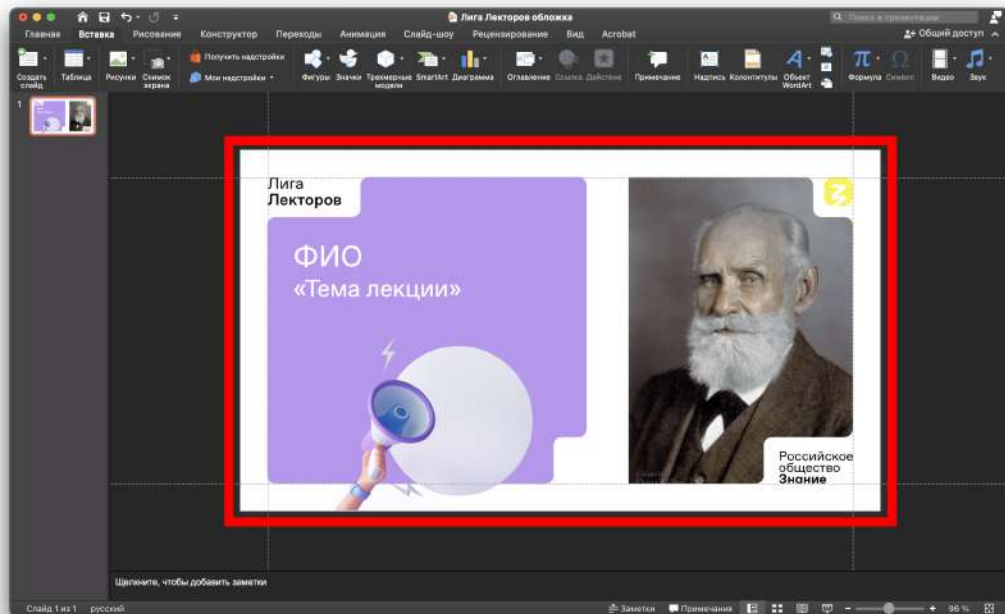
Лига Лекторов обложка

Поиск в презентации

Главная Вставка Рисование Конструктор Переходы Анимация Слайд-шоу Рецензирование Вид Acrobat

Общий доступ

Создать слайд Таблица Рисунки Снимок экрана Получить надстройки Мои надстройки Фигуры Значки Трехмерные модели SmartArt Диаграмма Оглавление Ссылка Действие Примечание Надпись Колонтитулы Объект WordArt Формула Символ Видео Звук

1

Лига
Лекторов

ФИО
«Тема лекции»

Российское общество Знание

Щелкните, чтобы добавить заметки

Слайд 1 из 1 русский

Заметки Примечания

96 %